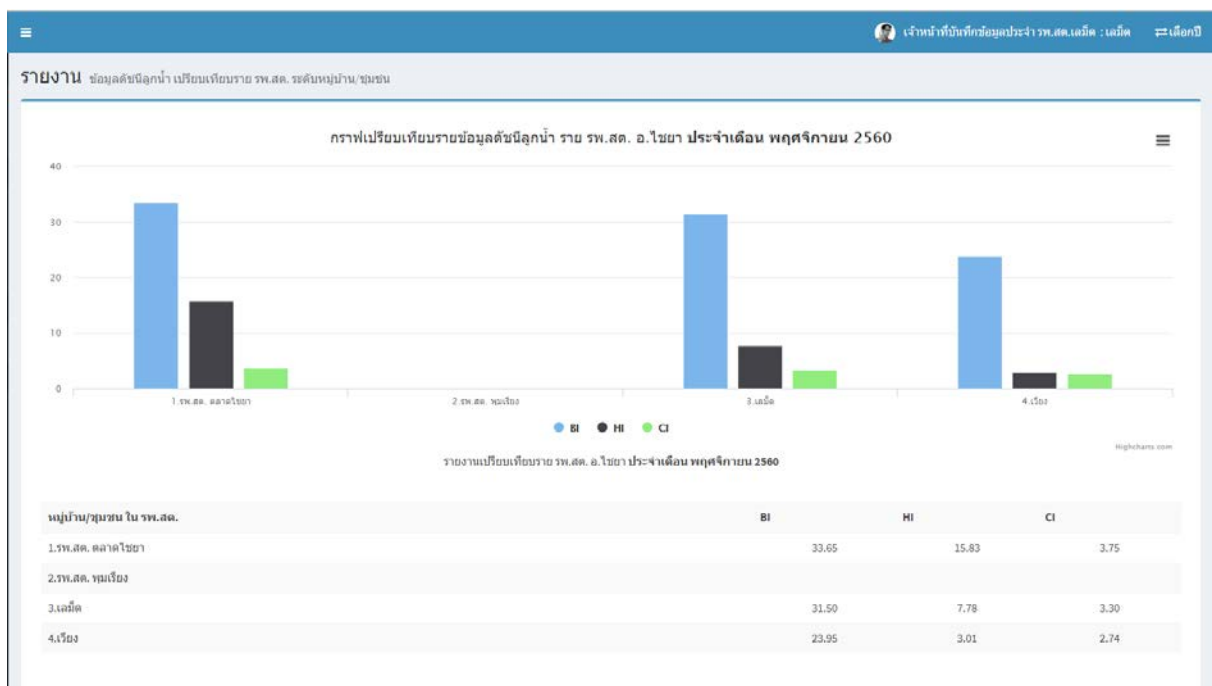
เจ้าหน้าที่บันทึกข้อมูลประจำ รพ.สต.เลม็ด : เลม็ด ⇄เลือกปี

รายงาน ข้อมูลดัชนีลูกน้ำ เปรียบเทียบราย รพ.สต. ระดับหมู่บ้าน/ชุมชน

กราฟเปรียบเทียบรายข้อมูลดัชนีลูกน้ำ ราย รพ.สต. อ.ไชยา ประจำเดือน พฤศจิกายน 2560

40
30
20
10
0

1.รพ.สต. ตลาดไชยา
2.รพ.สต. พุมเรียง
3.เลม็ด
4.เวียง

BI HI CI

Highcharts.com

รายงานเปรียบเทียบราย รพ.สต. อ.ไชยา ประจำเดือน พฤศจิกายน 2560

| หมู่บ้าน/ชุมชน ใน รพ.สต. | BI | HI | CI |
|---|---|---|---|
| 1.รพ.สต. ตลาดไชยา | 33.65 | 15.83 | 3.75 |
| 2.รพ.สต. พุมเรียง | | | |
| 3.เลม็ด | 31.50 | 7.78 | 3.30 |
| 4.เวียง | 23.95 | 3.01 | 2.74 |